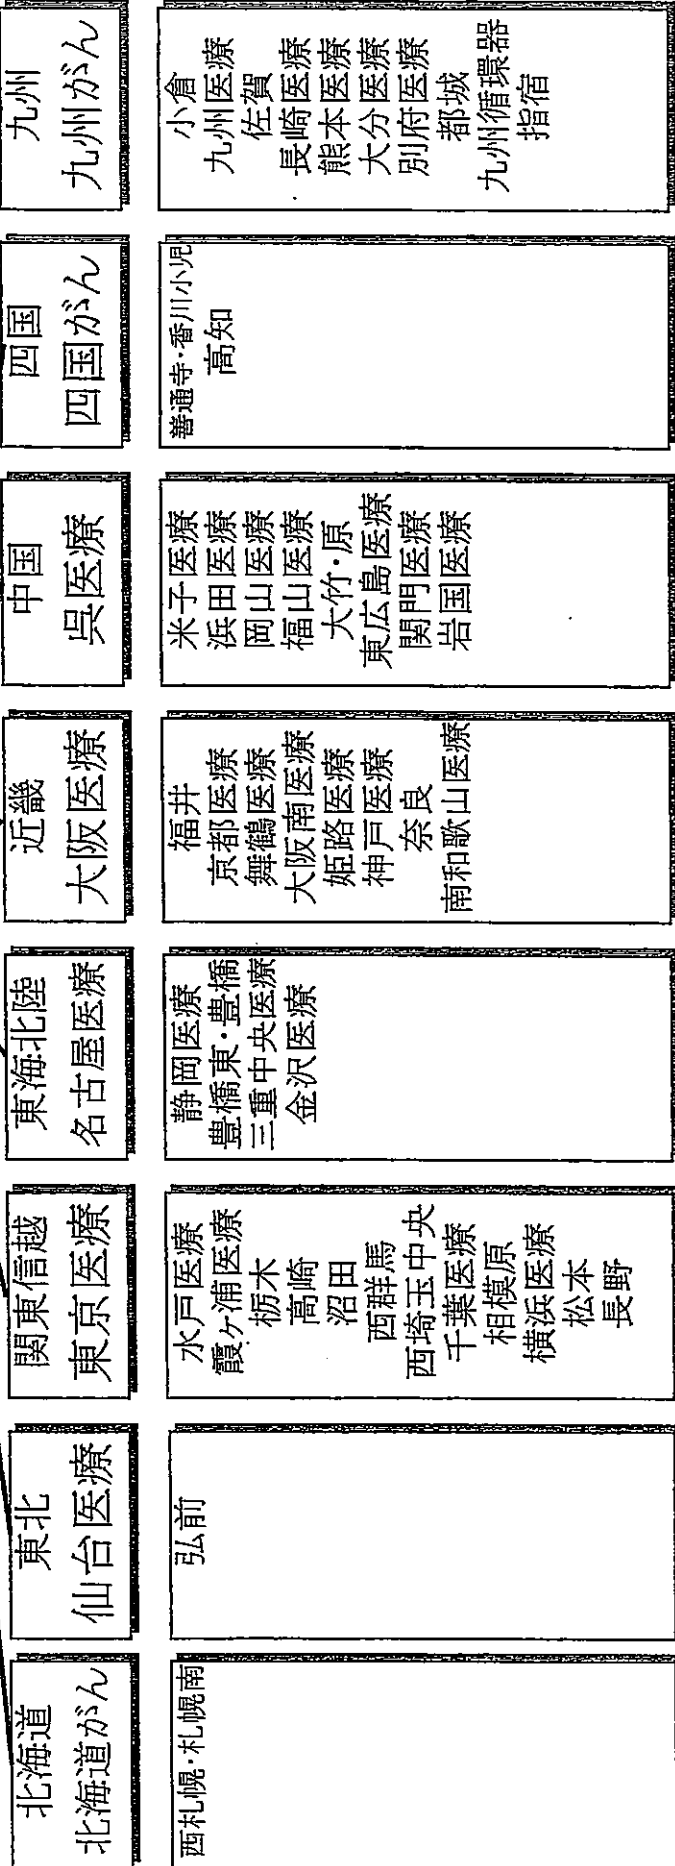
九州
九州がん

小倉
九州医療
佐賀
長崎医療
熊本医療
大分医療
別府医療
都城
九州循環器
指宿

四国
四国がん

善通寺・香川小児
高知

中国
呉医療

米子医療
浜田医療
岡山医療
福山医療
大竹・原
東広島医療
関門医療
岩国医療

近畿
大阪医療

福井
京都医療
舞鶴医療
大阪南医療
姫路医療
神戸医療
奈良
南和歌山医療

東海北陸
名古屋医療

静岡医療
豊橋東・豊橋
三重中央医療
金沢医療

関東信越
東京医療

水戸医療
霞ヶ浦医療
栃木
高崎
沼田
西群馬
西埼玉中央
千葉医療
相模原
横浜医療
松本
長野

東北
仙台医療

弘前

北海道
北海道がん

西札幌・札幌南